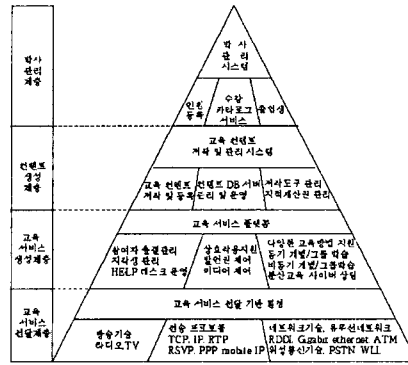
학사 관리 계층

학사 관리 시스템

인원 등록

수강 카타로그 서비스

출석생

컨텐츠 생성 계층

교육 컨텐츠 저작 및 관리 시스템

교육 컨텐츠 저작 및 등록

컨텐츠 DB 서버 관리 및 운영

저작도구 관리 지적재산권 관리

교육 서비스 생성계층

교육 서비스 플랫폼

참여자 출결관리 지각생 관리 HELP 데스크 운영

상호작용지원 발언권 제어 미디어 제어

다양한 교육방식 지원 동기 개별/그룹학습 비동기 개별/그룹학습 분산교육 사이버 상담

교육 서비스 전달계층

교육 서비스 전달 기반 환경

방송기술 라디오, TV

전송 프로토콜 TCP, IP, RTP RSVP, PPP mobile IP

네트워크기술, 유무선네트워크 RDDI, Gigabit ethernet, ATM 위성통신기술, PSTN, WLL